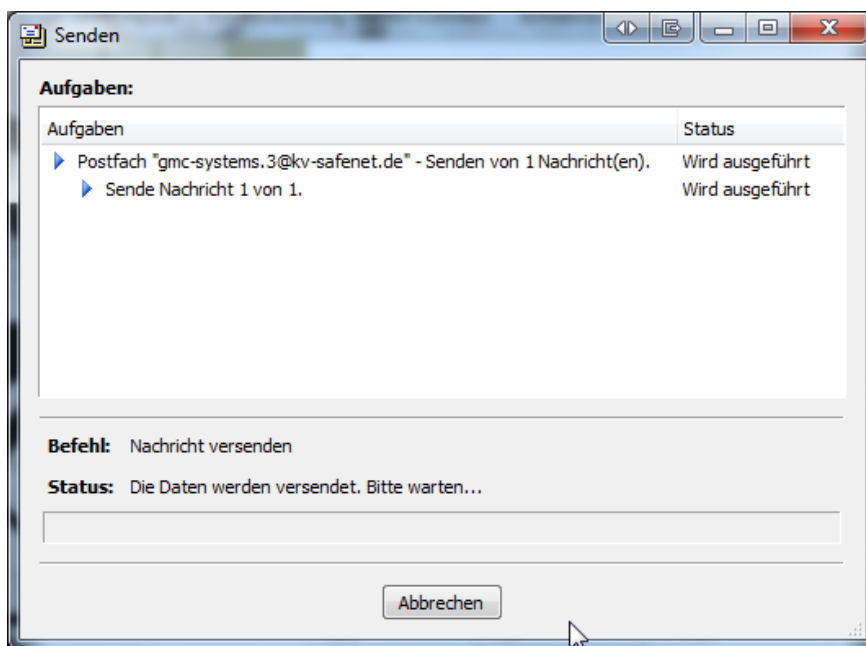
Senden

Aufgaben:

| Aufgaben | Status |
|---|---|
| Postfach "gmc-systems.3@kv-safenet.de" - Senden von 1 Nachricht(en). | Wird ausgeführt |
| Sende Nachricht 1 von 1. | Wird ausgeführt |

Befehl: Nachricht versenden

Status: Die Daten werden versendet. Bitte warten...

Abbrechen